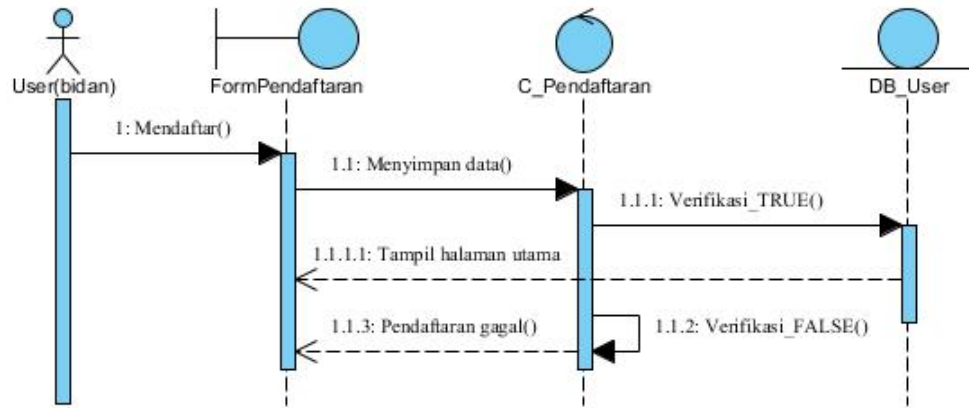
User(bidan)

FormPendaftaran

C_Pendaftaran

DB_User

1: Mendaftar()

1.1: Menyimpan data()

1.1.1: Verifikasi_TRUE()

1.1.1.1: Tampil halaman utama

1.1.3: Pendaftaran gagal()

1.1.2: Verifikasi_FALSE()